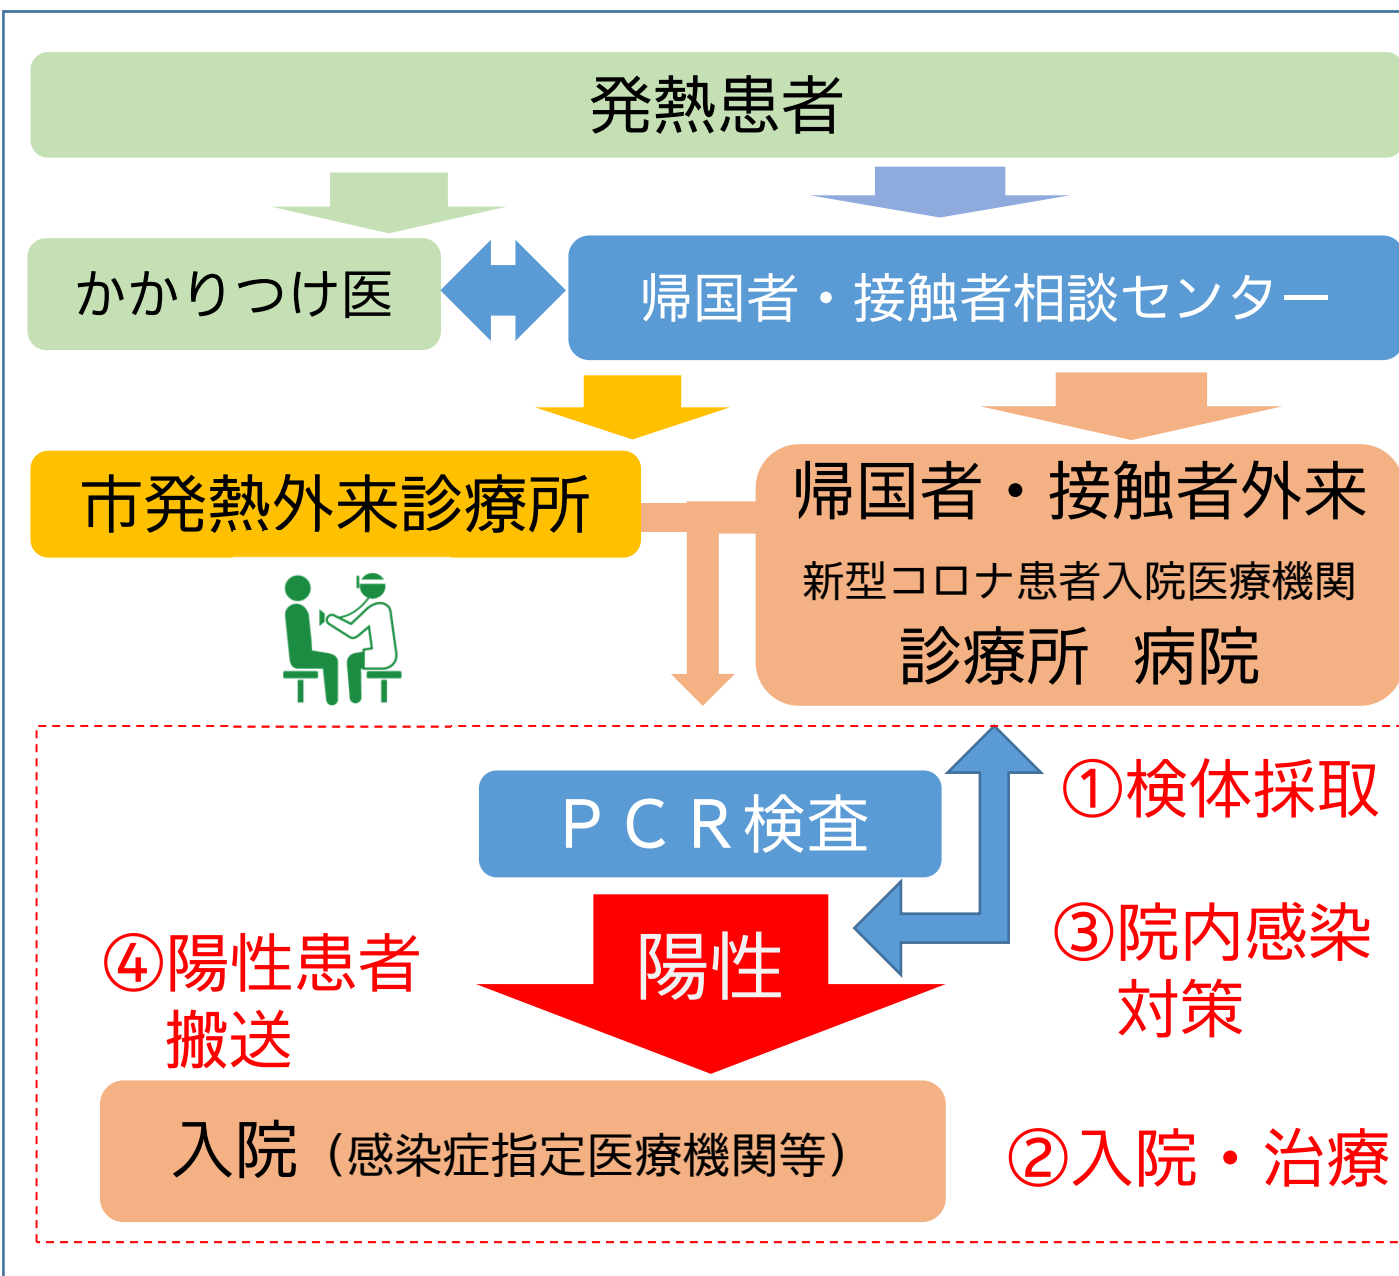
発熱患者

かかりつけ医

帰国者・接触者相談センター

市発熱外来診療所

帰国者・接触者外来

新型コロナ患者入院医療機関

診療所　病院

ＰＣＲ検査

①検体採取

陽性

④陽性患者搬送

③院内感染対策

入院（感染症指定医療機関等）

②入院・治療